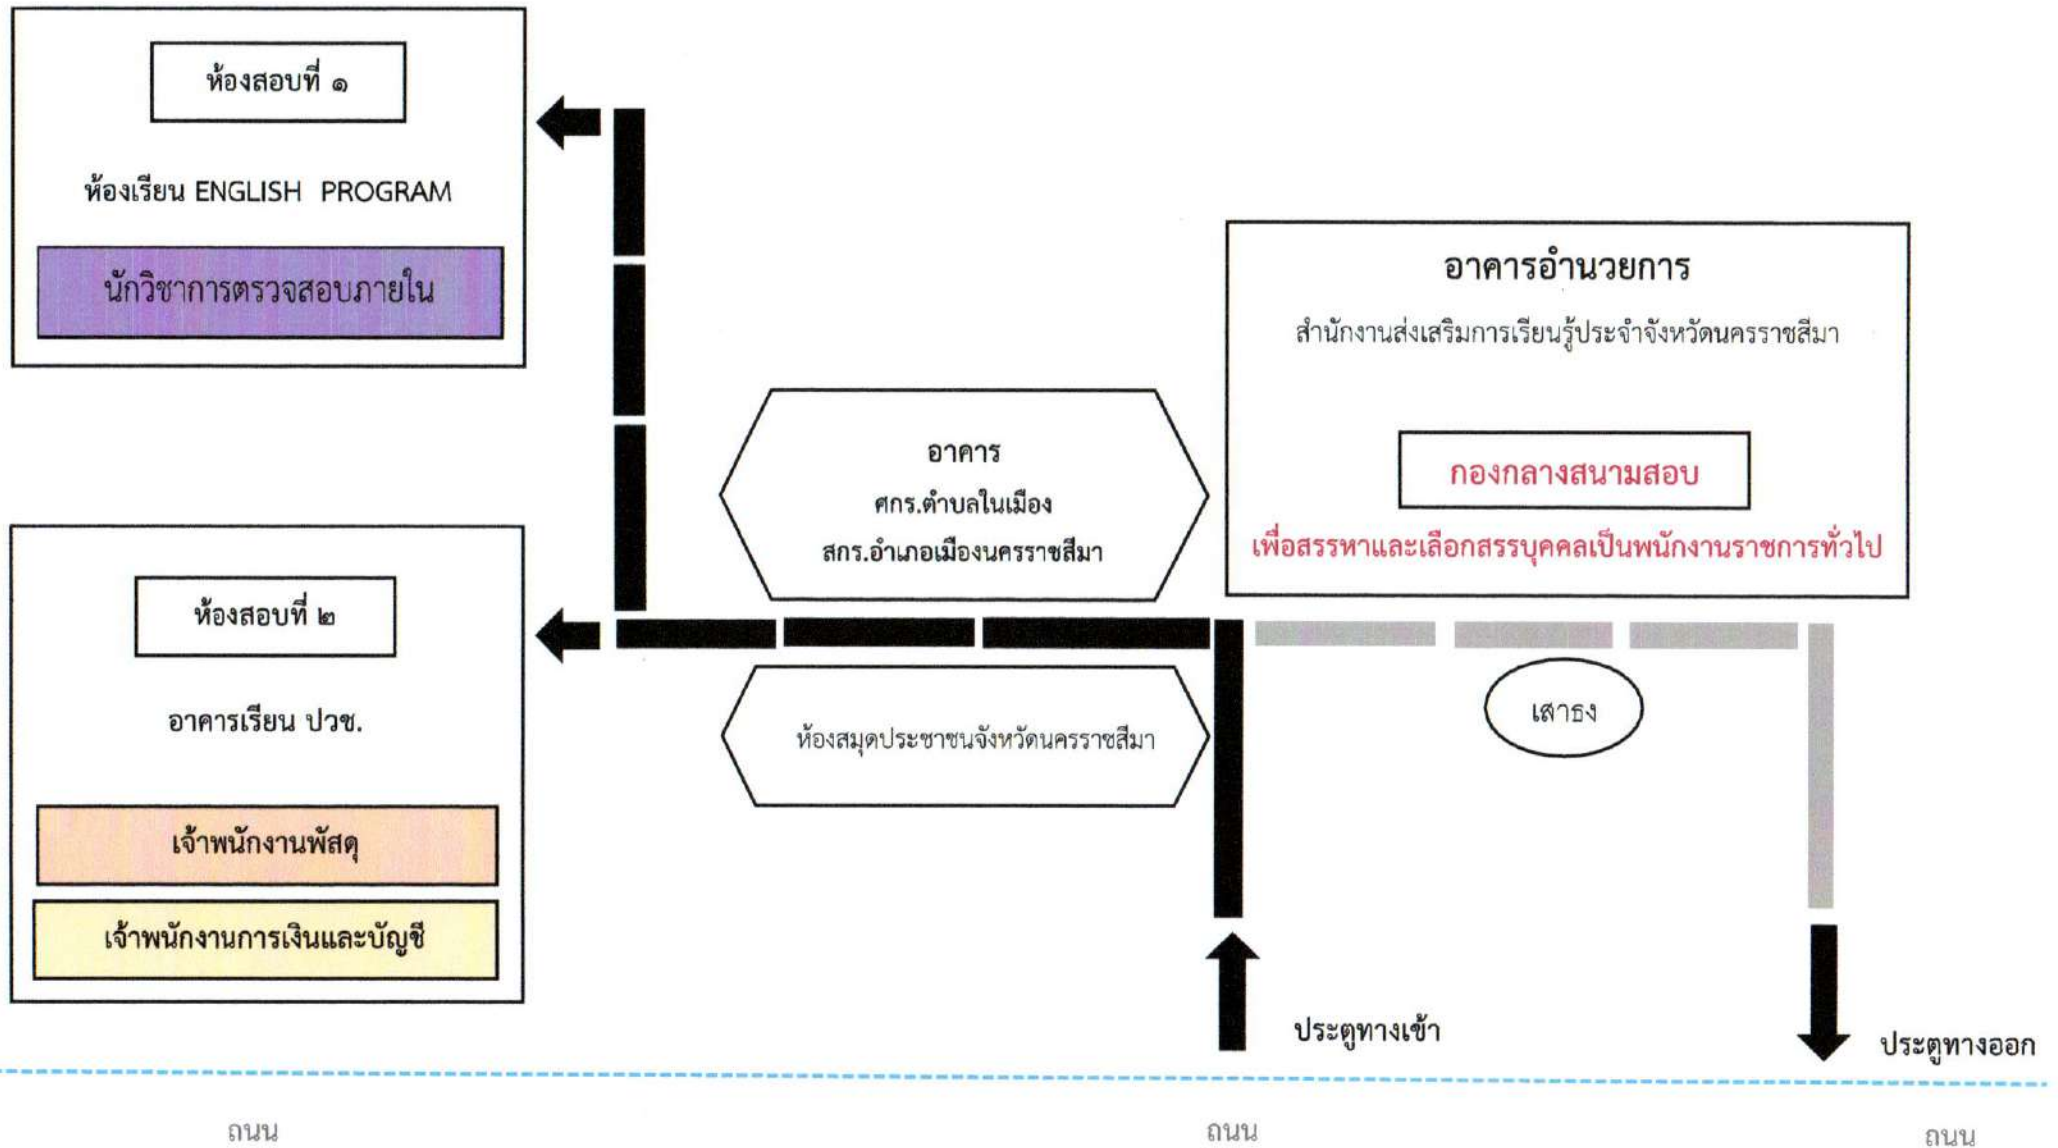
ห้องสอบที่ ๑

ห้องเรียน ENGLISH PROGRAM

นักวิชาการตรวจสอบภายใน

อาคารอำนวยการ

สำนักงานส่งเสริมการเรียนรู้ประจำจังหวัดนครราชสีมา

อาคาร
ศกร.ตำบลในเมือง
สกร.อำเภอเมืองนครราชสีมา

กองกลางสนามสอบ

เพื่อสรรหาและเลือกสรรบุคคลเป็นพนักงานราชการทั่วไป

ห้องสอบที่ ๒

อาคารเรียน ปวช.

ห้องสมุดประชาชนจังหวัดนครราชสีมา

เสาธง

เจ้าพนักงานพัสดุ

เจ้าพนักงานการเงินและบัญชี

ประตูทางเข้า

ประตูทางออก

ถนน

ถนน

ถนน